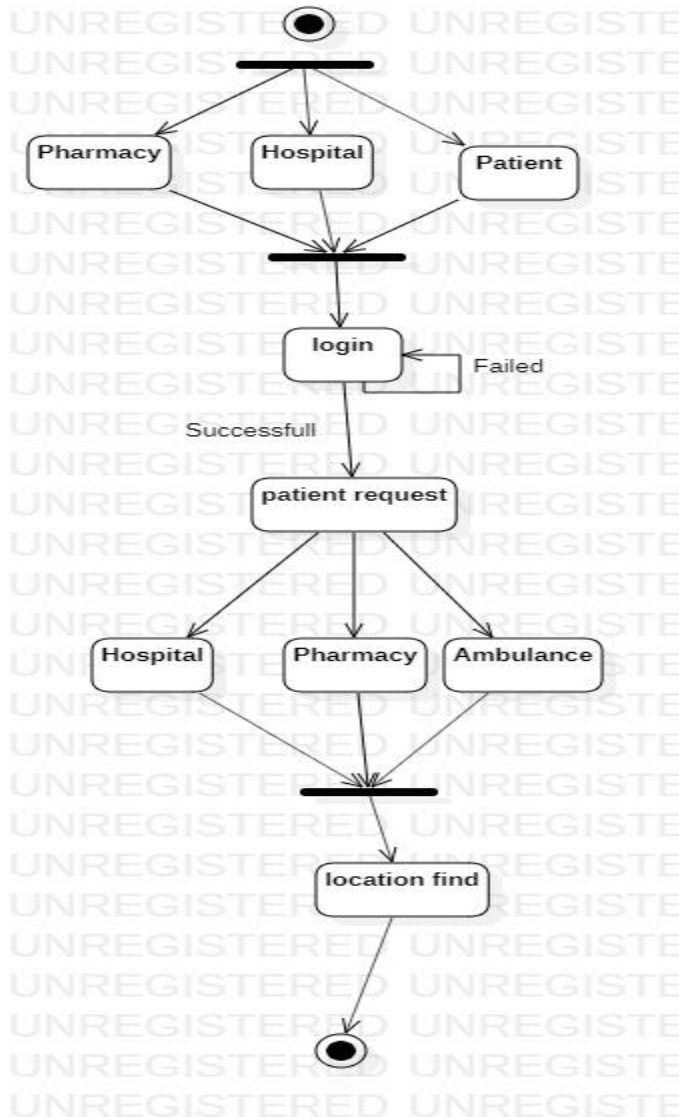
Pharmacy
Hospital
Patient
login
Failed
Successfull
patient request
Hospital
Pharmacy
Ambulance
location find

UNREGISTERED UNREGISTE
UNREGISTERED UNREGISTE
UNREGISTERED UNREGISTE
UNREGISTERED UNREGISTE
UNREGISTERED UNREGISTE
UNREGISTERED UNREGISTE
UNREGISTERED UNREGISTE
UNREGISTERED UNREGISTE
UNREGISTERED UNREGISTE
UNREGISTERED UNREGISTE
UNREGISTERED UNREGISTE
UNREGISTERED UNREGISTE
UNREGISTERED UNREGISTE
UNREGISTERED UNREGISTE
UNREGISTERED UNREGISTE
UNREGISTERED UNREGISTE
UNREGISTERED UNREGISTE
UNREGISTERED UNREGISTE
UNREGISTERED UNREGISTE
UNREGISTERED UNREGISTE
UNREGISTERED UNREGISTE
UNREGISTERED UNREGISTE
UNREGISTERED UNREGISTE
UNREGISTERED UNREGISTE
UNREGISTERED UNREGISTE
UNREGISTERED UNREGISTE
UNREGISTERED UNREGISTE
UNREGISTERED UNREGISTE
UNREGISTERED UNREGISTE
UNREGISTERED UNREGISTE
UNREGISTERED UNREGISTE
UNREGISTERED UNREGISTE
UNREGISTERED UNREGISTE
UNREGISTERED UNREGISTE
UNREGISTERED UNREGISTE
UNREGISTERED UNREGISTE